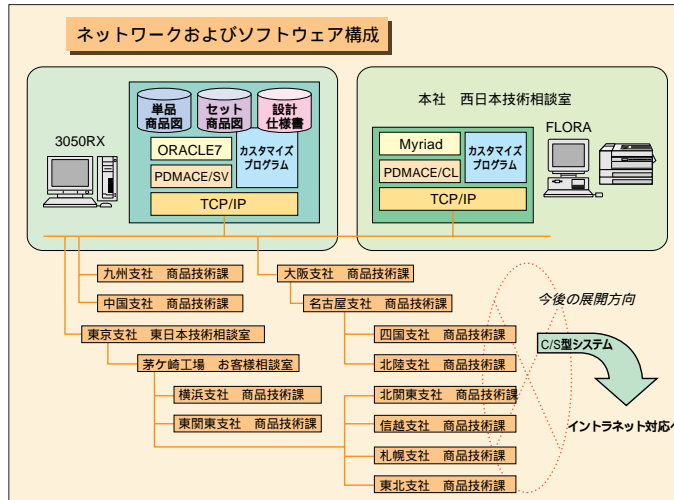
ネットワークおよびソフトウェア構成

3050RX

単品
商品図

セット
商品図

設計
仕様書

ORACLE7

PDMACE/SV

カスタマイズ
プログラム

TCP/IP

本社　西日本技術相談室

Myriad

PDMACE/CL

カスタマイズ
プログラム

TCP/IP

FLORA

九州支社　商品技術課

中国支社　商品技術課

東京支社　東日本技術相談室

茅ケ崎工場　お客様相談室

横浜支社　商品技術課

東関東支社　商品技術課

大阪支社　商品技術課

名古屋支社　商品技術課

四国支社　商品技術課

北陸支社　商品技術課

北関東支社　商品技術課

信越支社　商品技術課

札幌支社　商品技術課

東北支社　商品技術課

今後の展開方向

C/S型システム

イントラネット対応へ